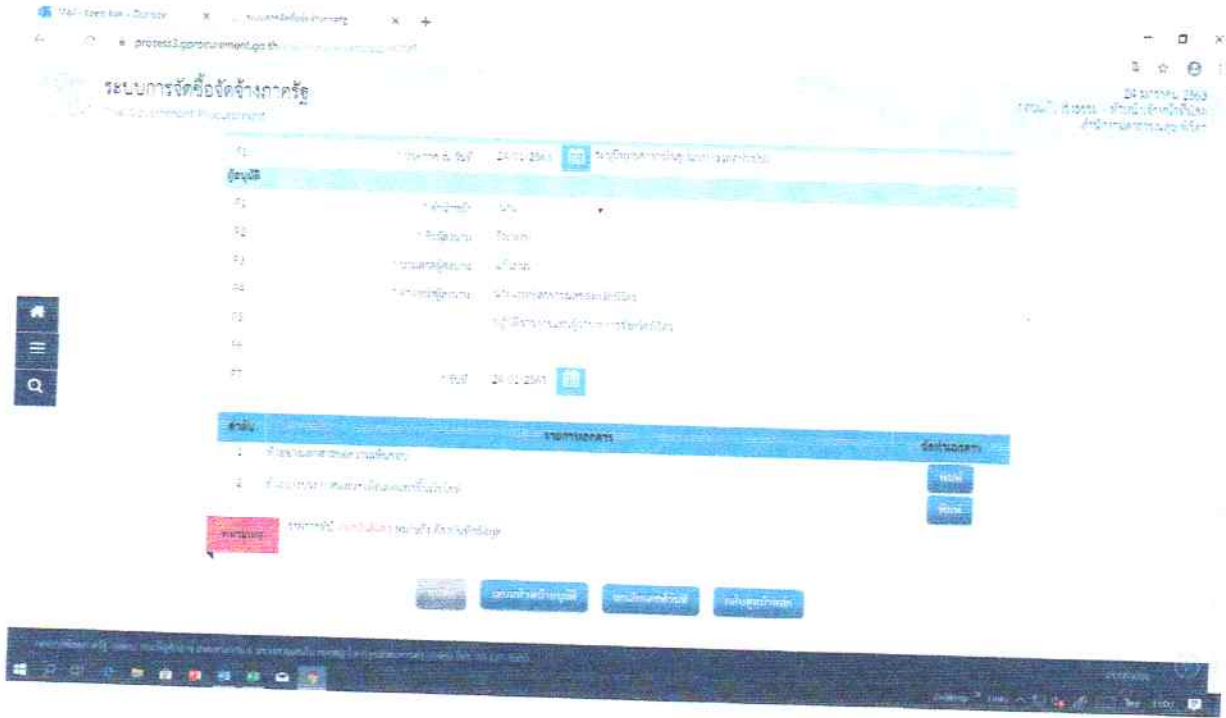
Mail - ... - Outlook ×
process3.gprocurement.go.th

ระบบการจัดซื้อจัดจ้างภาครัฐ
Thai Government Procurement

24 มกราคม 2563

24/01/2563

ผู้อนุมัติ

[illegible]

24/01/2563

| ลำดับ | รายการเอกสาร | จัดทำเอกสาร |
|---|---|---|
| 1 | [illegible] | พิมพ์ |
| 2 | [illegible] | พิมพ์ |

หมายเหตุ

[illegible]